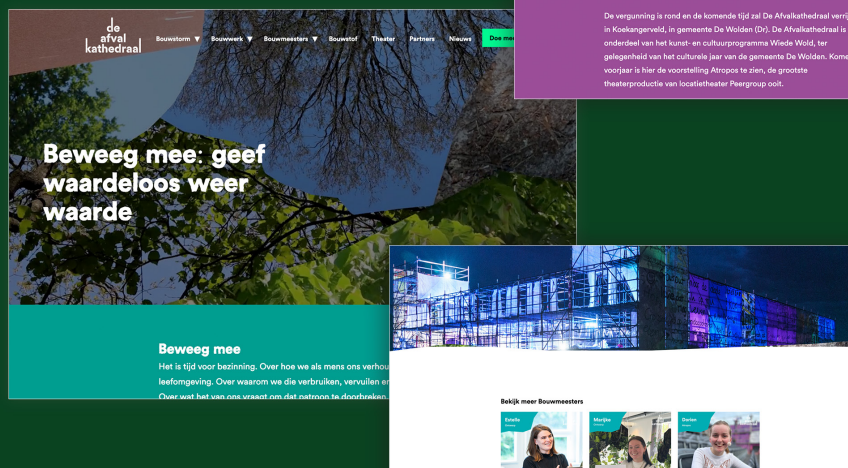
de afval kathedraal

Bouwstorm ▼ Bouwwerk ▼ Bouwmeesters ▼ Bouwstof Theater Partners Nieuws Doe me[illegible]

Beweeg mee: geef waardeloos weer waarde

Beweeg mee

Het is tijd voor bezinning. Over hoe we als mens ons verhou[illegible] leefomgeving. Over waarom we die verbruiken, vervuilen en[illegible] Over wat het van ons vraagt om dat patroon te doorbreken.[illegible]

De vergunning is rond en de komende tijd zal De Afvalkathedraal verrij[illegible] in Koekangerveld, in gemeente De Wolden (Dr). De Afvalkathedraal is onderdeel van het kunst- en cultuurprogramma Wiede Wold, ter gelegenheid van het culturele jaar van de gemeente De Wolden. Kome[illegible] voorjaar is hier de voorstelling Atropos te zien, de grootste theaterproductie van locatietheater Peergroup ooit.

Bekijk meer Bouwmeesters

Estelle

Marijke

Dorien